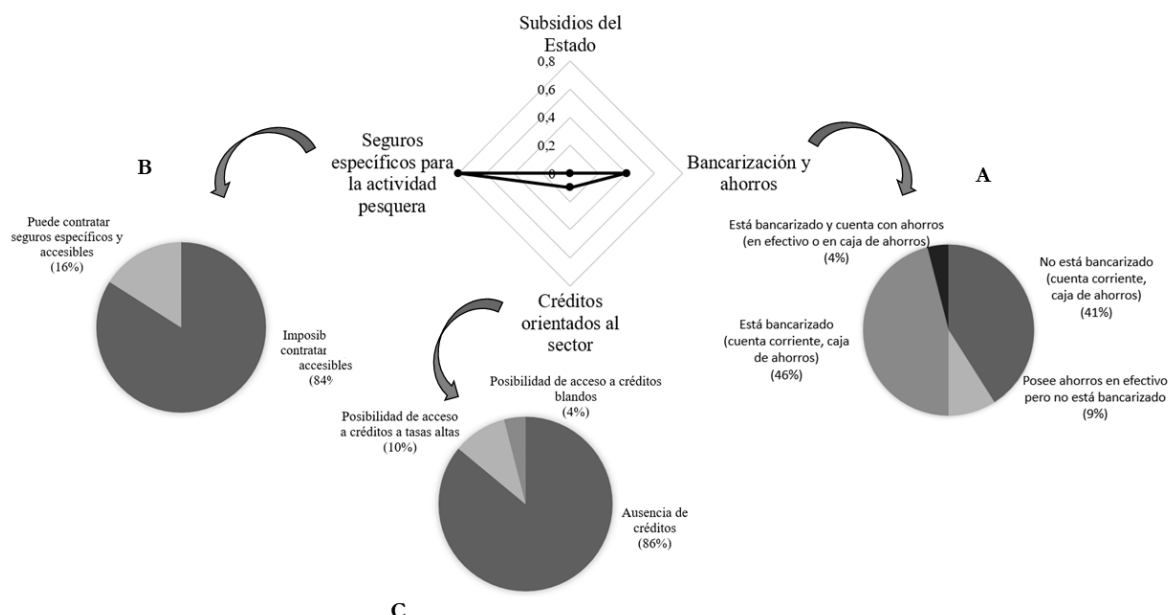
Subsidios del Estado

0,8
0,6
0,4
0,2
0

Seguros específicos para la actividad pesquera

Bancarización y ahorros

Créditos orientados al sector

B

Puede contratar seguros específicos y accesibles (16%)

Imposib contratar accesibles (84

A

Está bancarizado y cuenta con ahorros (en efectivo o en caja de ahorros) (4%)

No está bancarizado (cuenta corriente, caja de ahorros) (41%)

Está bancarizado (cuenta corriente, caja de ahorros) (46%)

Posee ahorros en efectivo pero no está bancarizado (9%)

Posibilidad de acceso a créditos blandos (4%)

Posibilidad de acceso a créditos a tasas altas (10%)

Ausencia de créditos (86%)

C